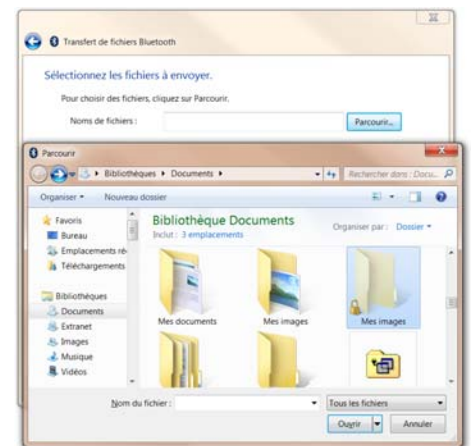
Transfert de fichiers Bluetooth

Sélectionnez les fichiers à envoyer.

Pour choisir des fichiers, cliquez sur Parcourir.

Noms de fichiers :

Parcourir...

Parcourir

Bibliothèques ▸ Documents ▸

Rechercher dans : Docu...

Organiser ▾ Nouveau dossier

Favoris
Bureau
Emplacements ré
Téléchargements

Bibliothèques
Documents
Extranet
Images
Musique
Vidéos

Bibliothèque Documents
Inclut : 3 emplacements

Organiser par : Dossier ▾

Mes documents
Mes images
Mes images

Nom du fichier :

Tous les fichiers

Ouvrir
Annuler